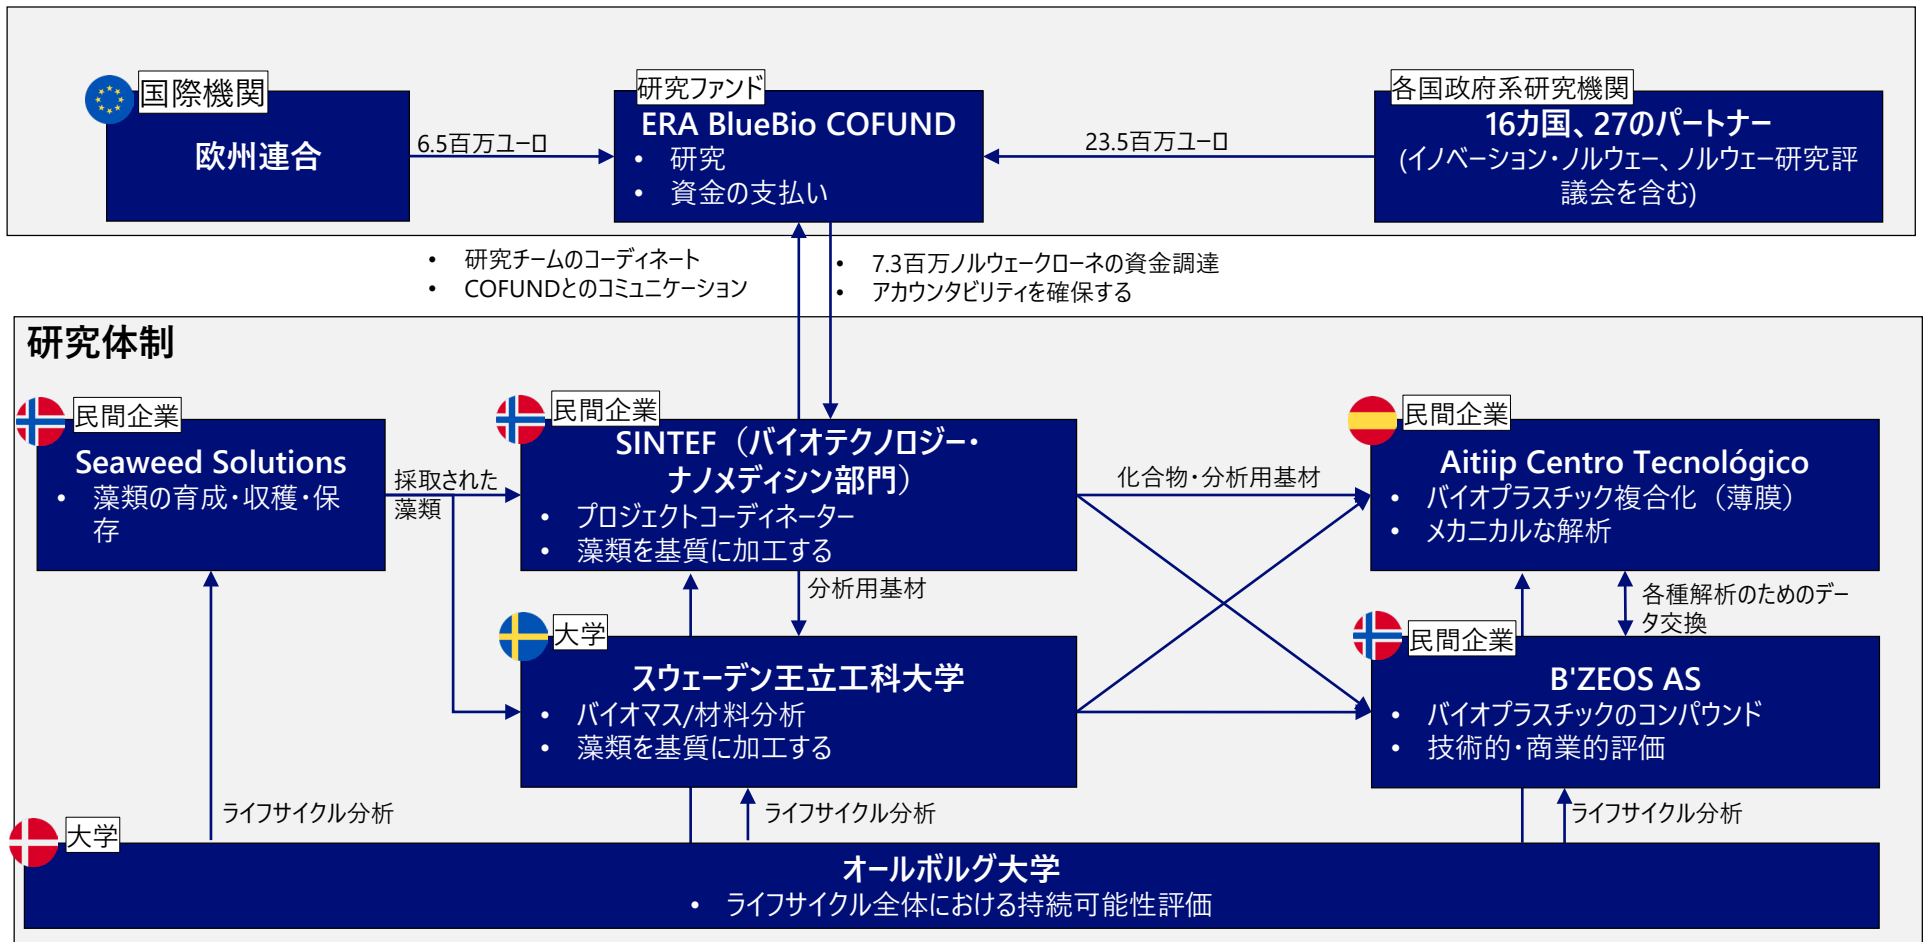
国際機関

欧州連合

6.5百万ユーロ

研究ファンド

ERA BlueBio COFUND
• 研究
• 資金の支払い

23.5百万ユーロ

各国政府系研究機関

16カ国、27のパートナー
(イノベーション・ノルウェー、ノルウェー研究評議会を含む)

• 研究チームのコーディネート
• COFUNDとのコミュニケーション

• 7.3百万ノルウェークローネの資金調達
• アカウンタビリティを確保する

研究体制

民間企業

Seaweed Solutions
• 藻類の育成・収穫・保存

採取された藻類

民間企業

SINTEF（バイオテクノロジー・ナノメディシン部門）
• プロジェクトコーディネーター
• 藻類を基質に加工する

化合物・分析用基材

民間企業

Aitiip Centro Tecnológico
• バイオプラスチック複合化（薄膜）
• メカニカルな解析

分析用基材

各種解析のためのデータ交換

大学

スウェーデン王立工科大学
• バイオマス/材料分析
• 藻類を基質に加工する

民間企業

B'ZEOS AS
• バイオプラスチックのコンパウンド
• 技術的・商業的評価

ライフサイクル分析

ライフサイクル分析

ライフサイクル分析

大学

オールボルグ大学
• ライフサイクル全体における持続可能性評価